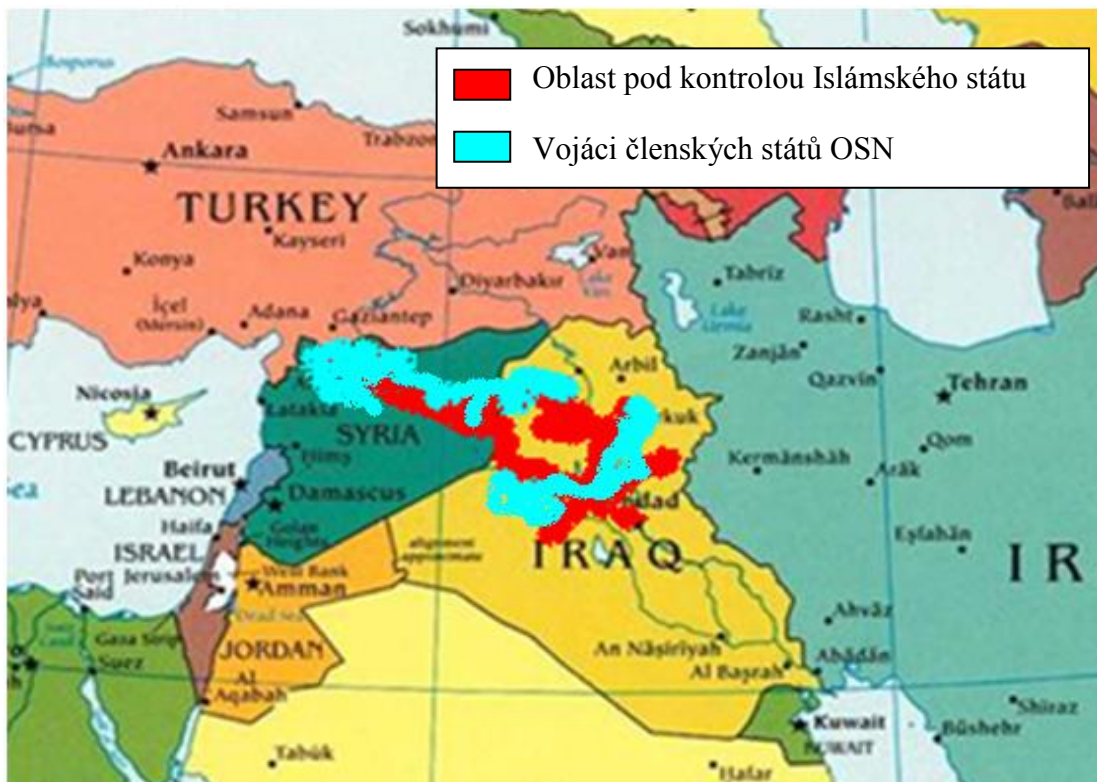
Oblast pod kontrolou Islámského státu

Vojáci členských států OSN

Sokhumi
Bosporus
Samsun
Trabzon
Ankara
TURKEY
Kayseri
Konya
Van
Diyarbakır
Tabriz
Lake Urmia
İçel (Mersin)
Adana
Gaziantep
Rasht
Zanjān
Arbil
Qazvin
Tehran
Nicosia
Latakia
SYRIA
Kirkuk
Qom
CYPRUS
Beirut
Ḥimş
Kermānshāh
Arāk
LEBANON
Damascus
Baghdad
Haifa
Golan Heights
alignment approximate
Eşfahān
ISRAEL
Jerusalem
West Bank
IRAQ
I R
Port Said
Amman
Dead Sea
Gaza Strip
Suez
JORDAN
Ahvāz
Abādān
An Nāşiriyah
Al Başrah
Al Aqabah
Shīraz
Kuwait
KUWAIT
Būshehr
Tabūk
Hafar